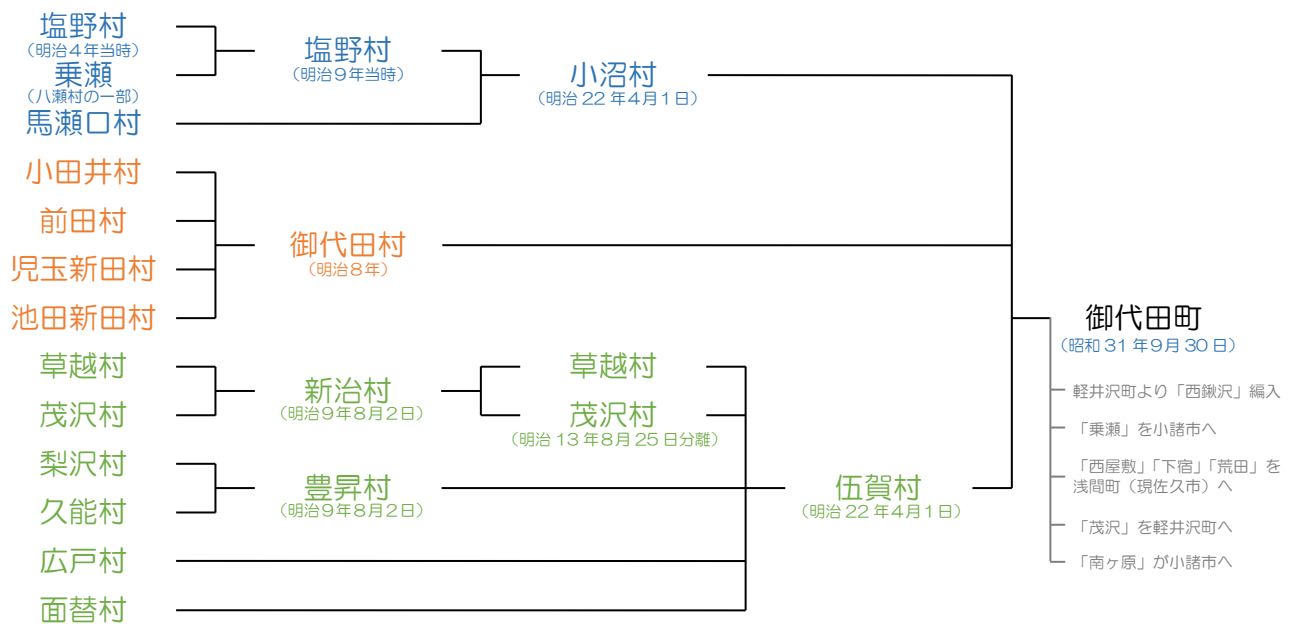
塩野村
（明治４年当時）
乗瀬
（八瀬村の一部）
馬瀬口村

塩野村
（明治９年当時）

小沼村
（明治 22 年４月１日）

小田井村
前田村
児玉新田村
池田新田村

御代田村
（明治８年）

草越村
茂沢村

新治村
（明治９年８月２日）

草越村
茂沢村
（明治 13 年８月 25 日分離）

梨沢村
久能村

豊昇村
（明治９年８月２日）

伍賀村
（明治 22 年４月１日）

広戸村
面替村

御代田町
（昭和 31 年９月 30 日）

軽井沢町より「西鍬沢」編入
「乗瀬」を小諸市へ
「西屋敷」「下宿」「荒田」を浅間町（現佐久市）へ
「茂沢」を軽井沢町へ
「南ヶ原」が小諸市へ